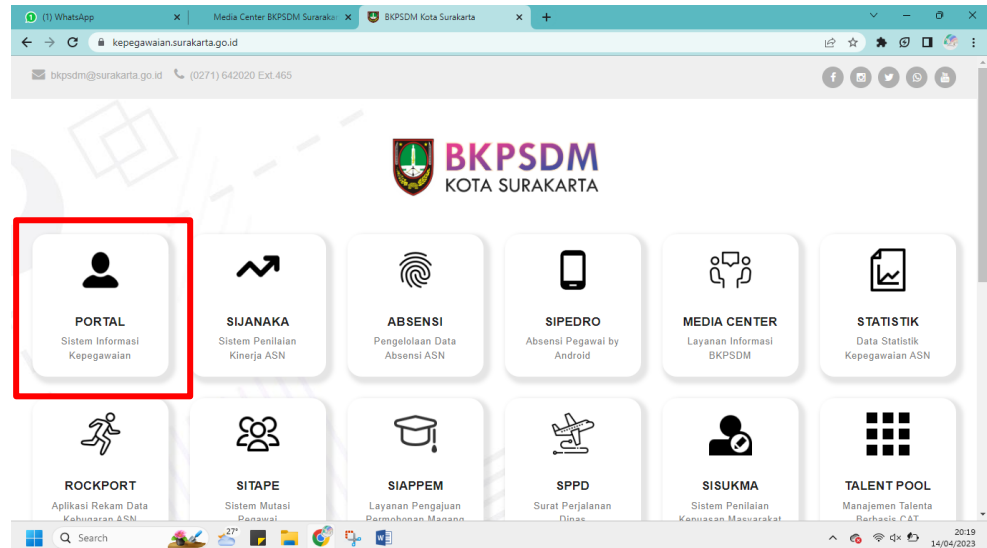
(1) WhatsApp
Media Center BKPSDM Surakar
BKPSDM Kota Surakarta
kepegawaian.surakarta.go.id

bkpsdm@surakarta.go.id (0271) 642020 Ext.465

BKPSDM
KOTA SURAKARTA

PORTAL
Sistem Informasi Kepegawaian

SIJANAKA
Sistem Penilaian Kinerja ASN

ABSENSI
Pengelolaan Data Absensi ASN

SIPEDRO
Absensi Pegawai by Android

MEDIA CENTER
Layanan Informasi BKPSDM

STATISTIK
Data Statistik Kepegawaian ASN

ROCKPORT
Aplikasi Rekam Data Kebugaran ASN

SITAPE
Sistem Mutasi Pegawai

SIAPPEM
Layanan Pengajuan Permohonan Magang

SPPD
Surat Perjalanan Dinas

SISUKMA
Sistem Penilaian Kepuasan Masyarakat

TALENT POOL
Manajemen Talenta Berbasis CAT

Search
27°
20:19
14/04/2023